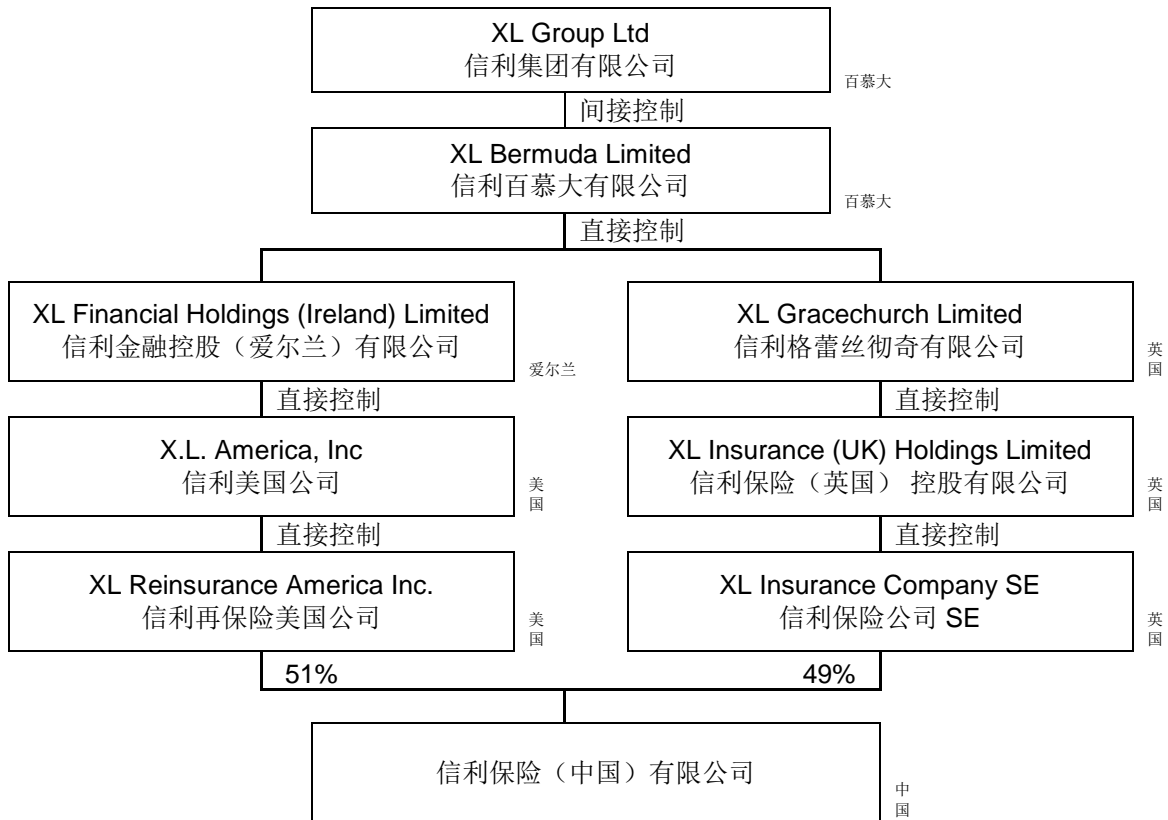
XL Group Ltd
信利集团有限公司

百慕大

间接控制

XL Bermuda Limited
信利百慕大有限公司

百慕大

直接控制

XL Financial Holdings (Ireland) Limited
信利金融控股（爱尔兰）有限公司

爱尔兰

直接控制

X.L. America, Inc
信利美国公司

美国

直接控制

XL Reinsurance America Inc.
信利再保险美国公司

美国

51%

XL Gracechurch Limited
信利格蕾丝彻奇有限公司

英国

直接控制

XL Insurance (UK) Holdings Limited
信利保险（英国） 控股有限公司

英国

直接控制

XL Insurance Company SE
信利保险公司 SE

英国

49%

信利保险（中国）有限公司

中国